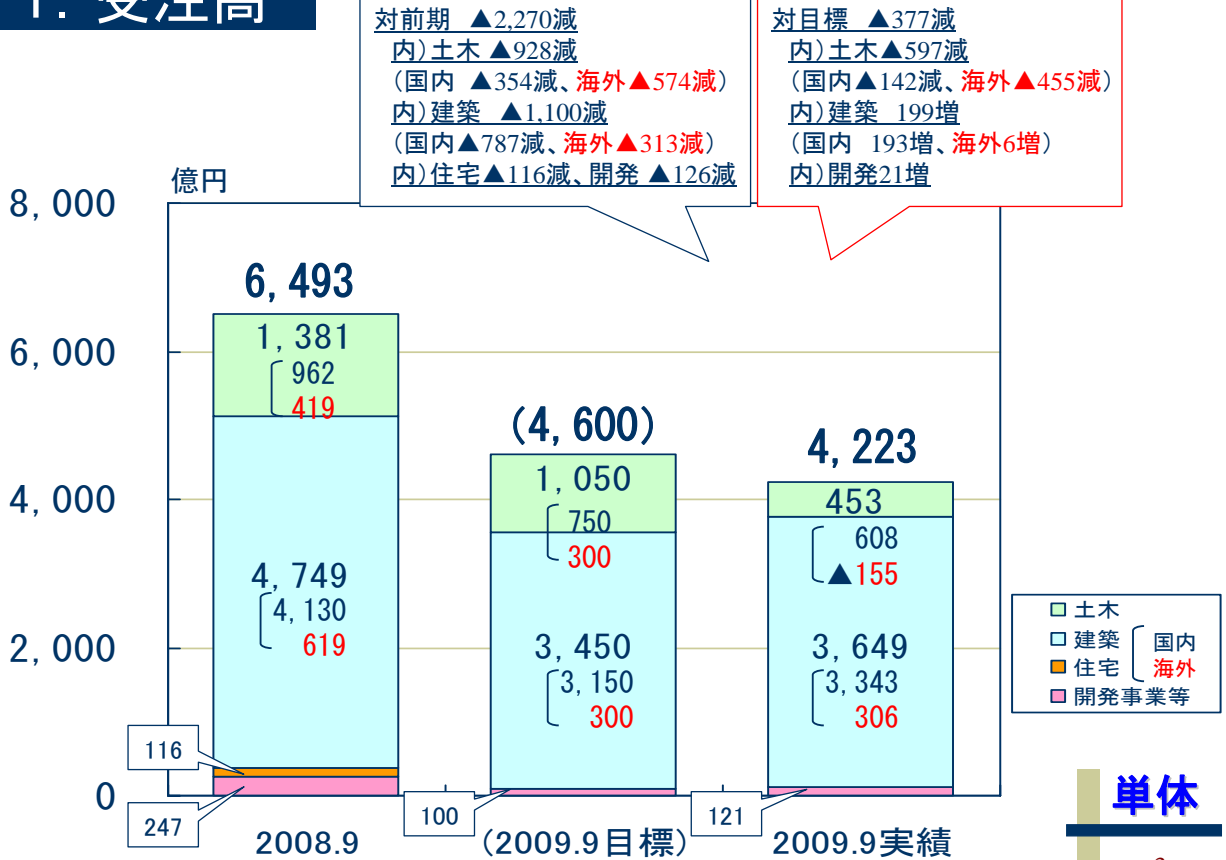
1. 受注高

対前期 ▲2,270減
内)土木 ▲928減
(国内 ▲354減、海外▲574減)
内)建築 ▲1,100減
(国内▲787減、海外▲313減)
内)住宅▲116減、開発 ▲126減

対目標 ▲377減
内)土木▲597減
(国内▲142減、海外▲455減)
内)建築 199増
(国内 193増、海外6増)
内)開発21増

億円

8, 000
6, 000
4, 000
2, 000
0

6, 493
1, 381
962
419
4, 749
4, 130
619
116
247

(4, 600)
1, 050
750
300
3, 450
3, 150
300
100

4, 223
453
608
▲155
3, 649
3, 343
306
121

2008.9
(2009.9目標)
2009.9実績

土木
建築
住宅
開発事業等
国内
海外

単体